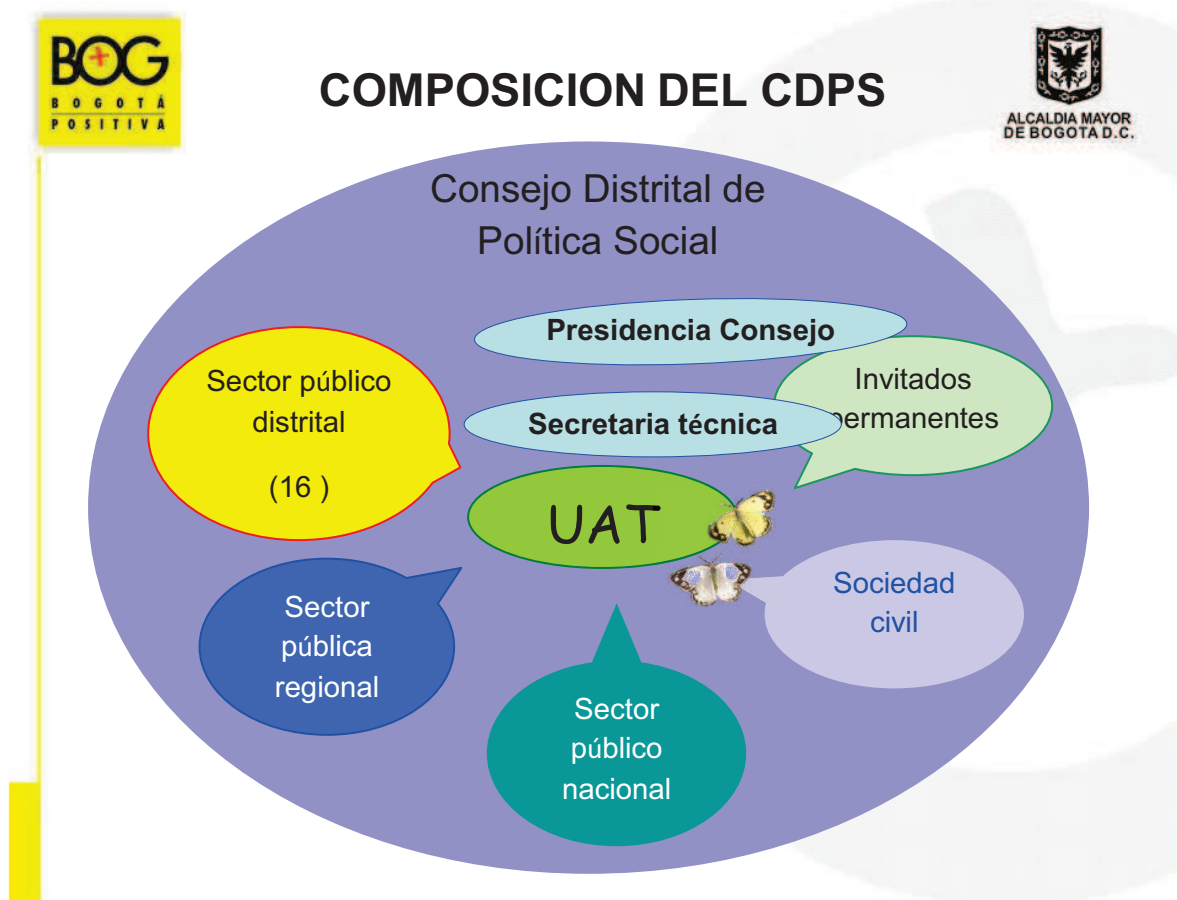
BOG
BOGOTÁ POSITIVA

COMPOSICION DEL CDPS

ALCALDIA MAYOR DE BOGOTA D.C.

Consejo Distrital de Política Social

Presidencia Consejo

Sector público distrital

(16 )

Invitados permanentes

Secretaria técnica

UAT

Sector pública regional

Sociedad civil

Sector público nacional